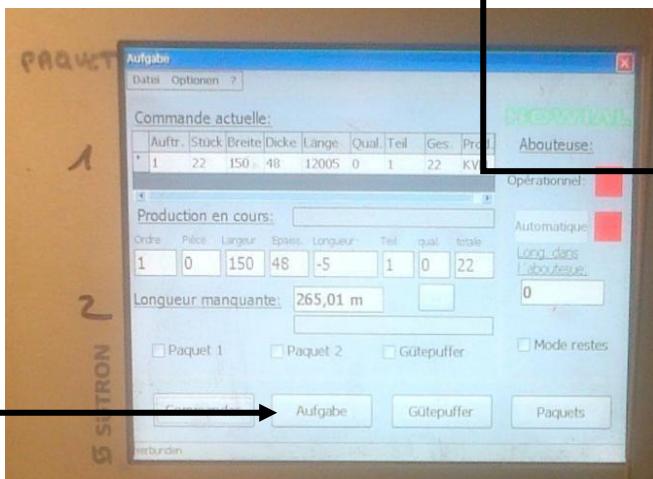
PAQUET

1

2

Aufgabe

Datei Optionen ?

Commande actuelle:

| | Auftr. | Stück | Breite | Dicke | Länge | Qual. | Teil | Ges. | Prod. |
|---|---|---|---|---|---|---|---|---|---|
| * | 1 | 22 | 150 | 48 | 12005 | 0 | 1 | 22 | KV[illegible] |

NOWIAL

Abouteuse:

Opérationnel:

Production en cours:

Ordre Pièce Largeur Epaiss. Longueur Teil qual. totale

1 0 150 48 -5 1 0 22

Automatique

Long. dans l'abouteuse:

0

Longueur manquante: 265,01 m

Paquet 1

Paquet 2

Gütepuffer

Mode restes

Commandes

Aufgabe

Gütepuffer

Paquets

verbunden

SYSTRON